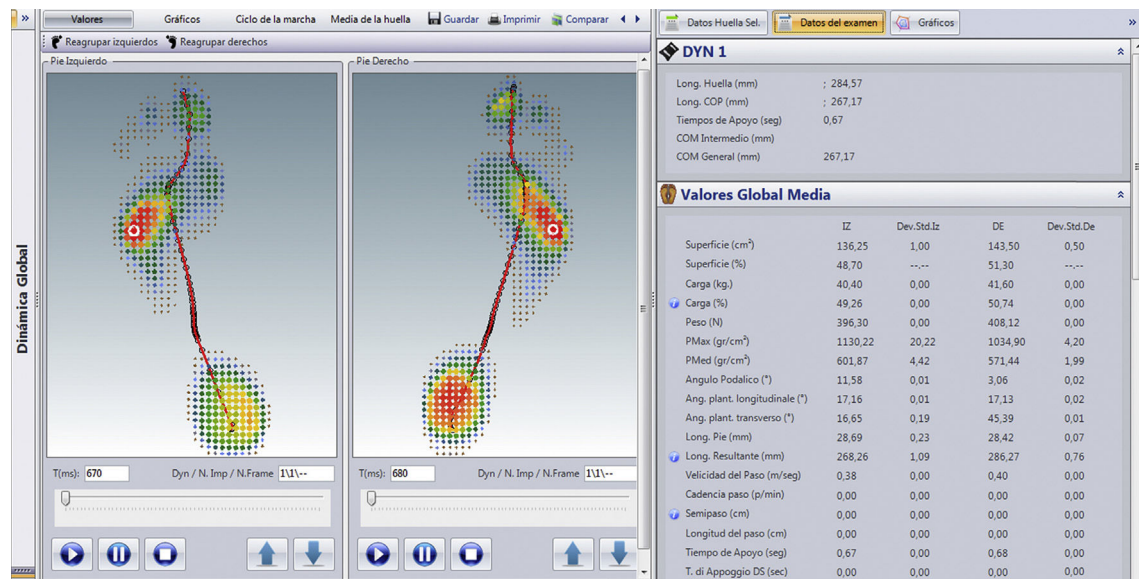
Dinámica Global

Valores | Gráficos | Ciclo de la marcha | Media de la huella | Guardar | Imprimir | Comparar

Reagrupar izquierdos | Reagrupar derechos

Pie Izquierdo

T(ms): 670 Dyn / N. Imp / N.Frame 1\1\--

Pie Derecho

T(ms): 680 Dyn / N. Imp / N.Frame 1\1\--

Datos Huella Sel. | Datos del examen | Gráficos

DYN 1

Long. Huella (mm) ; 284,57
Long. COP (mm) ; 267,17
Tiempos de Apoyo (seg) 0,67
COM Intermedio (mm)
COM General (mm) 267,17

Valores Global Media

| | IZ | Dev.Std.Iz | DE | Dev.Std.De |
|---|---|---|---|---|
| Superficie (cm²) | 136,25 | 1,00 | 143,50 | 0,50 |
| Superficie (%) | 48,70 | --,-- | 51,30 | --,-- |
| Carga (kg.) | 40,40 | 0,00 | 41,60 | 0,00 |
| Carga (%) | 49,26 | 0,00 | 50,74 | 0,00 |
| Peso (N) | 396,30 | 0,00 | 408,12 | 0,00 |
| PMax (gr/cm²) | 1130,22 | 20,22 | 1034,90 | 4,20 |
| PMed (gr/cm²) | 601,87 | 4,42 | 571,44 | 1,99 |
| Angulo Podalico (°) | 11,58 | 0,01 | 3,06 | 0,02 |
| Ang. plant. longitudinale (°) | 17,16 | 0,01 | 17,13 | 0,02 |
| Ang. plant. transverso (°) | 16,65 | 0,19 | 45,39 | 0,01 |
| Long. Pie (mm) | 28,69 | 0,23 | 28,42 | 0,07 |
| Long. Resultante (mm) | 268,26 | 1,09 | 286,27 | 0,76 |
| Velicidad del Paso (m/seg) | 0,38 | 0,00 | 0,40 | 0,00 |
| Cadencia paso (p/min) | 0,00 | 0,00 | 0,00 | 0,00 |
| Semipaso (cm) | 0,00 | 0,00 | 0,00 | 0,00 |
| Longitud del paso (cm) | 0,00 | 0,00 | 0,00 | 0,00 |
| Tiempo de Apoyo (seg) | 0,67 | 0,00 | 0,68 | 0,00 |
| T. di Appoggio DS (sec) | 0,00 | 0,00 | 0,00 | 0,00 |